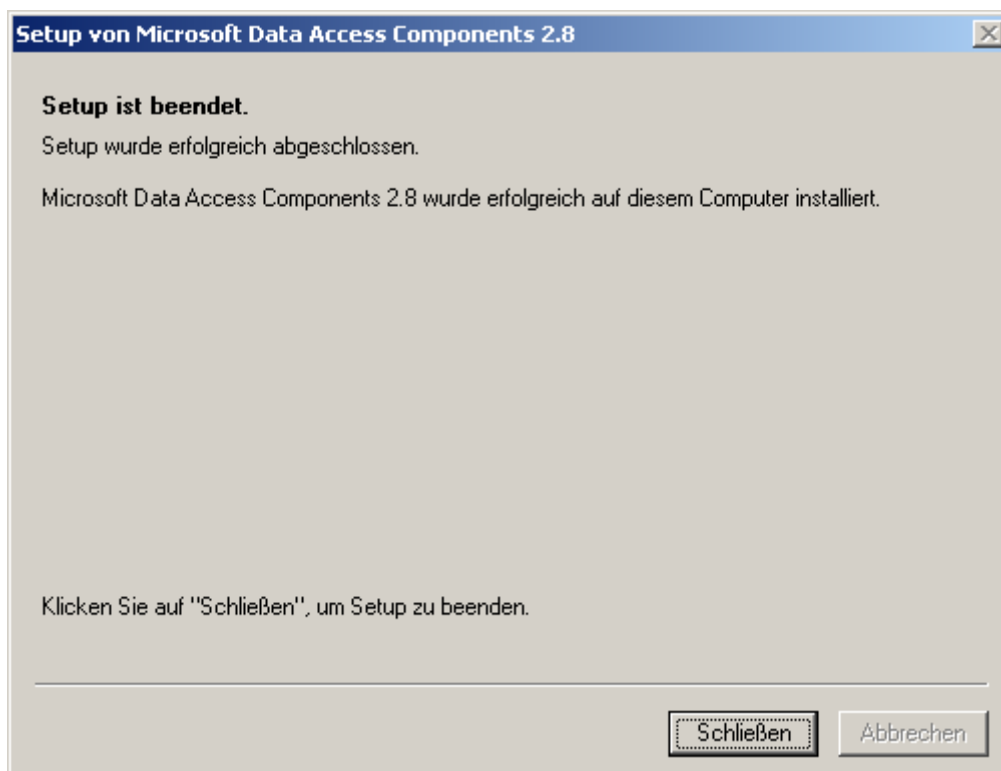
Setup von Microsoft Data Access Components 2.8

Setup ist beendet.

Setup wurde erfolgreich abgeschlossen.

Microsoft Data Access Components 2.8 wurde erfolgreich auf diesem Computer installiert.

Klicken Sie auf "Schließen", um Setup zu beenden.

Schließen

Abbrechen